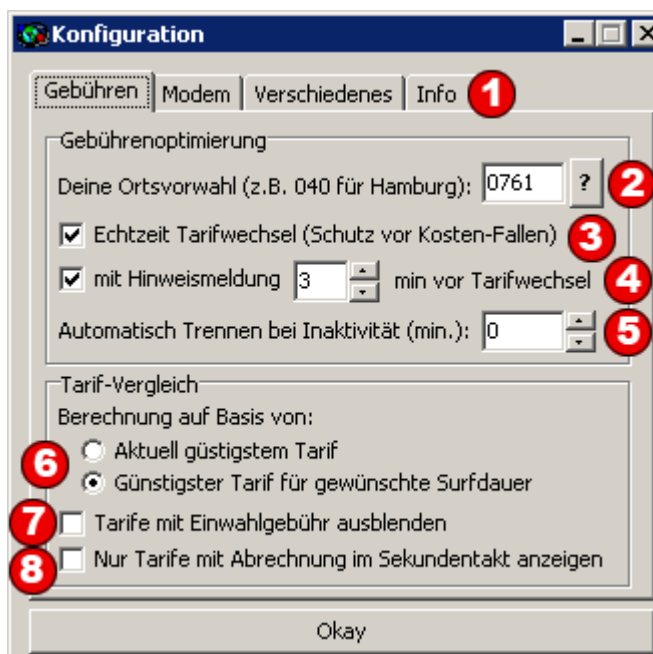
Konfiguration

Gebühren | Modem | Verschiedenes | Info 1

Gebührenoptimierung

Deine Ortsvorwahl (z.B. 040 für Hamburg): 0761 ? 2

Echtzeit Tarifwechsel (Schutz vor Kosten-Fallen) 3

mit Hinweismeldung 3 min vor Tarifwechsel 4

Automatisch Trennen bei Inaktivität (min.): 0 5

Tarif-Vergleich

Berechnung auf Basis von:

6 Aktuell güstigstem Tarif

Günstigster Tarif für gewünschte Surfdauer

7 Tarife mit Einwahlgebühr ausblenden

8 Nur Tarife mit Abrechnung im Sekundentakt anzeigen

Okay